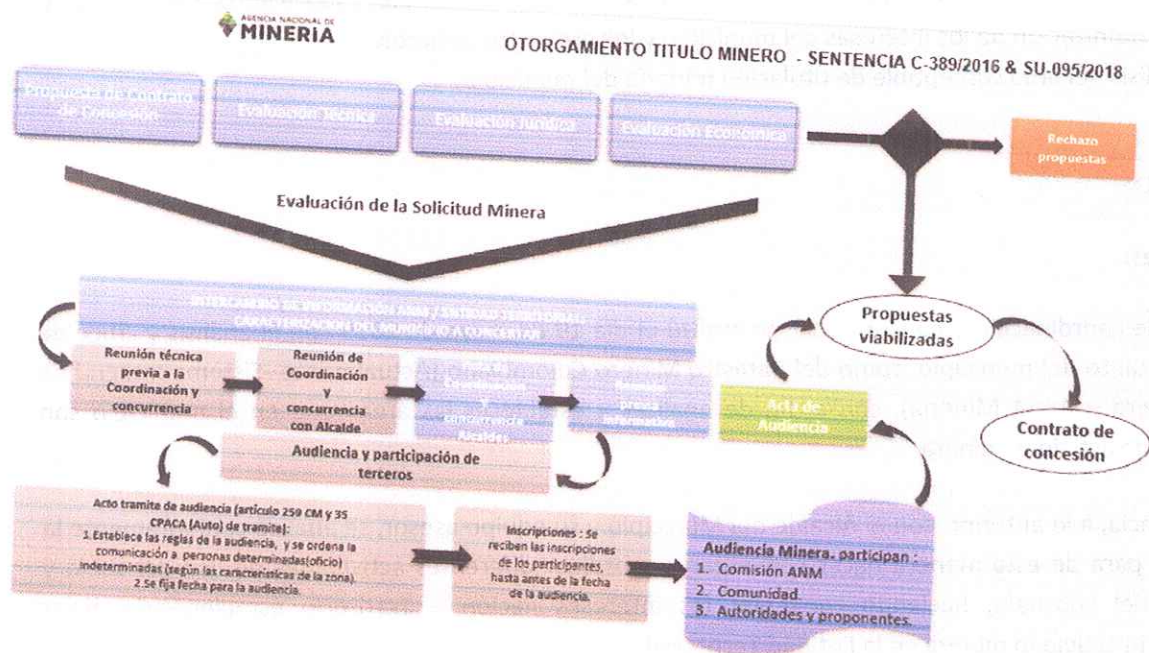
AGENCIA NACIONAL DE MINERIA

OTORGAMIENTO TITULO MINERO - SENTENCIA C-389/2016 & SU-095/2018

Propuesta de Contrato de Concesión

Evaluación Técnica

Evaluación Jurídica

Evaluación Económica

Rechazo propuestas

Evaluación de la Solicitud Minera

INTERCAMBIO DE INFORMACIÓN ANM Y ENTIDAD TERRITORIAL CARACTERIZACIÓN DEL MUNICIPIO A CONCERTAR

Propuestas viabilizadas

Reunión técnica previa a la Coordinación y concurrencia

Reunión de Coordinación y concurrencia con Alcalde

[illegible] Coordinación y concurrencia Alcaldes

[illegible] previa información

Acta de Audiencia

Contrato de concesión

Audiencia y participación de terceros

Acto tramite de audiencia (artículo 259 CM y 35 CPACA (Auto) de tramite):
1. Establece las reglas de la audiencia, y se ordena la comunicación a personas determinadas(oficio) indeterminadas (según las características de la zona).
2. Se fija fecha para la audiencia.

Inscripciones : Se reciben las inscripciones de los participantes, hasta antes de la fecha de la audiencia.

Audiencia Minera. participan :
1. Comisión ANM
2. Comunidad.
3. Autoridades y proponentes.